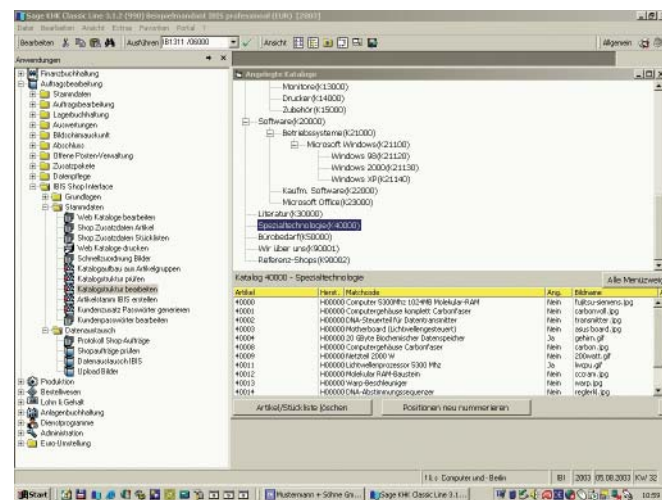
Sage KHK Classic Line 3.1.2 (990) Beispielmandant 3IDS professional (EUR) [2003]

Datei Bearbeiten Ansicht Extras Favoriten Portal ?

Bearbeiten Ausführen IBI311 /06000 Ansicht Allgemein

Anwendungen

Finanzbuchhaltung
Auftragsbearbeitung
Stammdaten
Auftragsbearbeitung
Lagerbuchhaltung
Auswertungen
Bildschirmauskunft
Abschluss
Offene-Posten-Verwaltung
Zusatzpakete
Datenpflege
IBIS Shop Interface
Grundlagen
Stammdaten
Web Kataloge bearbeiten
Shop Zusatzdaten Artikel
Shop Zusatzdaten Stücklisten
Web Kataloge drucken
Schnellzuordnung Bilder
Katalogaufbau aus Artikelgruppen
Katalogstruktur prüfen
Katalogstruktur bearbeiten
Artikelstamm IBIS erstellen
Kundenzusatz Passwörter generieren
Kundenpasswörter bearbeiten
Datenaustausch
Protokoll Shop Aufträge
Shopaufträge prüfen
Datenaustausch IBIS
Upload Bilder
Produktion
Bestellwesen
Lohn & Gehalt
Anlagenbuchhaltung
Dienstprogramme
Administration
Euro-Umstellung

Angezeigte Kataloge

Monitore(K13000)
Drucker(K14000)
Zubehör(K15000)
Software(K20000)
Betriebssysteme(K21000)
Microsoft Windows(K21100)
Windows 98(K21120)
Windows 2000(K21130)
Windows XP(K21140)
Kaufm. Software(K22000)
Microsoft Office(K23000)
Literatur(K30000)
Spezialtechnologie(K40000)
Bürobedarf(K50000)
Wir über uns(K90001)
Referenz-Shops(K90002)

Katalog 40000 - Spezialtechnologie

Alle Menüzwe

| Artikel | Herst. Matchcode | Ang. | Bildname |
|---|---|---|---|
| 40000 | H00000 Computer 5300Mhz 1024MB Molekular-RAM | Nein | fujitsu-siemens.jpg |
| 40001 | H00000 Computergehäuse komplett Carbonfaser | Nein | carbonvoll.jpg |
| 40002 | H00000 DNA-Steuerteil für Datentransmitter | Nein | transmitter.jpg |
| 40003 | H00000 Motherboard (Lichtwellengesteuert) | Nein | asus board.jpg |
| 40004 | H00000 20 GByte Biochemischer Datenspeicher | Ja | gehirn.gif |
| 40008 | H00000 Computergehäuse Carbonfaser | Nein | carbon.jpg |
| 40009 | H00000 Netzteil 2000 W | Nein | 200watt.gif |
| 40011 | H00000 Lichtwellenprozessor 5300 Mhz | Ja | lwcpu.gif |
| 40012 | H00000 Molekular RAM-Baustein | Nein | ccram.jpg |
| 40013 | H00000 Warp-Beschleuniger | Nein | warp.jpg |
| 40014 | H00000 DNA-Abstimmungssequenzer | Nein | reglerkl.jpg |

Artikel/Stückliste löschen

Positionen neu nummerieren

11 - Computer und - Berlin | IBI | 2003 | 05.08.2003 | KW 32

Start | Mustermann + Söhne Gm... | Sage KHK Classic Line 3.1... | 10:59